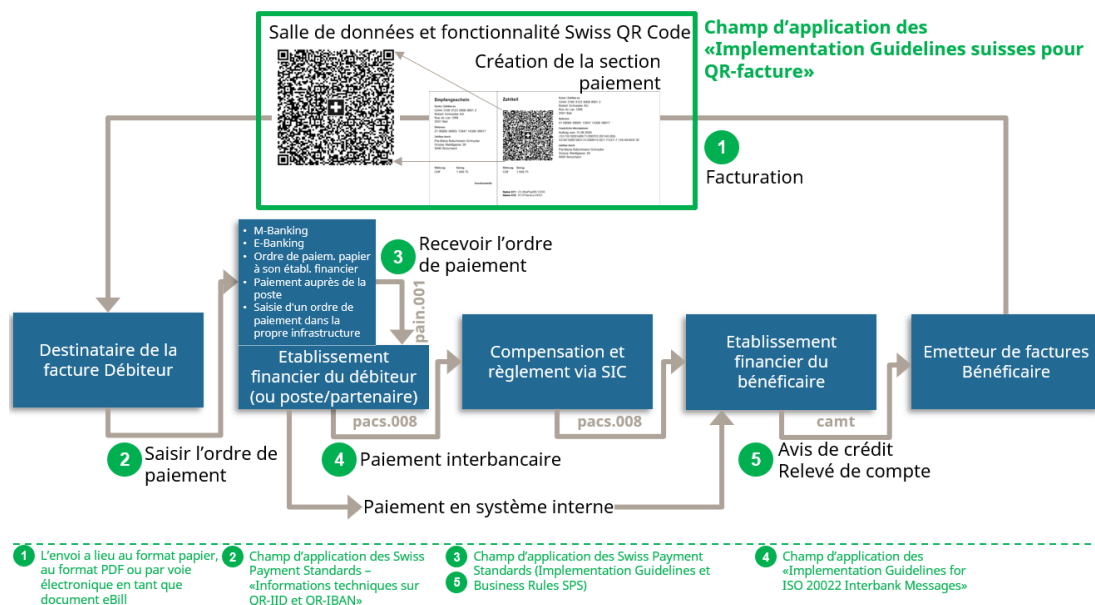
Salle de données et fonctionnalité Swiss QR Code

Création de la section paiement

Champ d'application des «Implementation Guidelines suisses pour QR-facture»

1 Facturation

- M-Banking
- E-Banking
- Ordre de paiem. papier à son établ. financier
- Paiement auprès de la poste
- Saisie d'un ordre de paiement dans la propre infrastructure

3 Recevoir l'ordre de paiement

pain.001

Destinataire de la facture Débiteur

Etablissement financier du débiteur (ou poste/partenaire)

Compensation et règlement via SIC

Etablissement financier du bénéficiaire

Emetteur de factures Bénéficiaire

pacs.008

pacs.008

camt

2 Saisir l'ordre de paiement

4 Paiement interbancaire

5 Avis de crédit Relevé de compte

Paiement en système interne

1 L'envoi a lieu au format papier, au format PDF ou par voie électronique en tant que document eBill

2 Champ d'application des Swiss Payment Standards – «Informations techniques sur QR-IID et QR-IBAN»

3 5 Champ d'application des Swiss Payment Standards (Implementation Guidelines et Business Rules SPS)

4 Champ d'application des «Implementation Guidelines for ISO 20022 Interbank Messages»